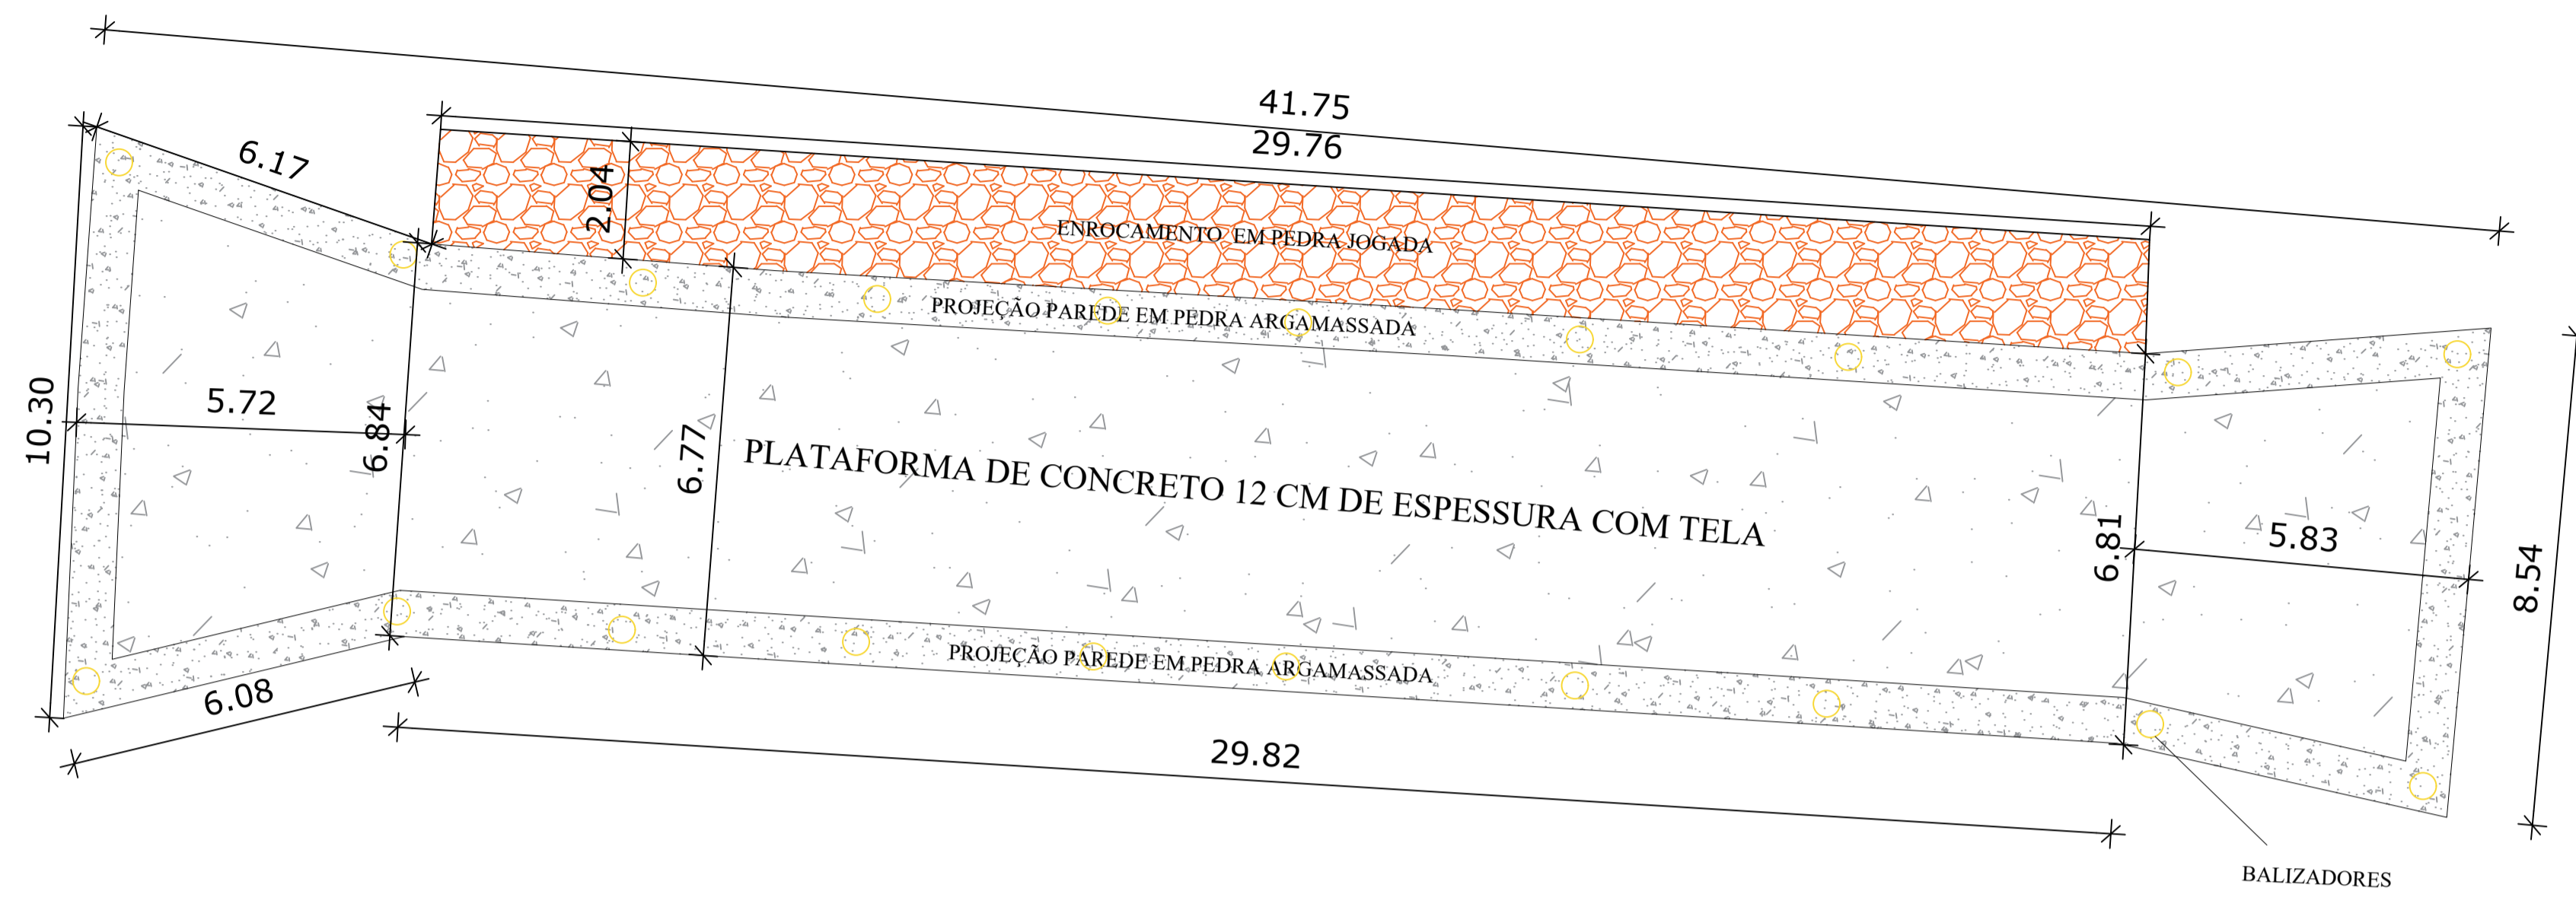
41.75

29.76

6.17

2.04

ENROCAMENTO EM PEDRA JOGADA

PROJEÇÃO PAREDE EM PEDRA ARGAMASSADA

10.30

5.72

6.84

6.77

PLATAFORMA DE CONCRETO 12 CM DE ESPESSURA COM TELA

6.81

5.83

8.54

PROJEÇÃO PAREDE EM PEDRA ARGAMASSADA

6.08

29.82

BALIZADORES